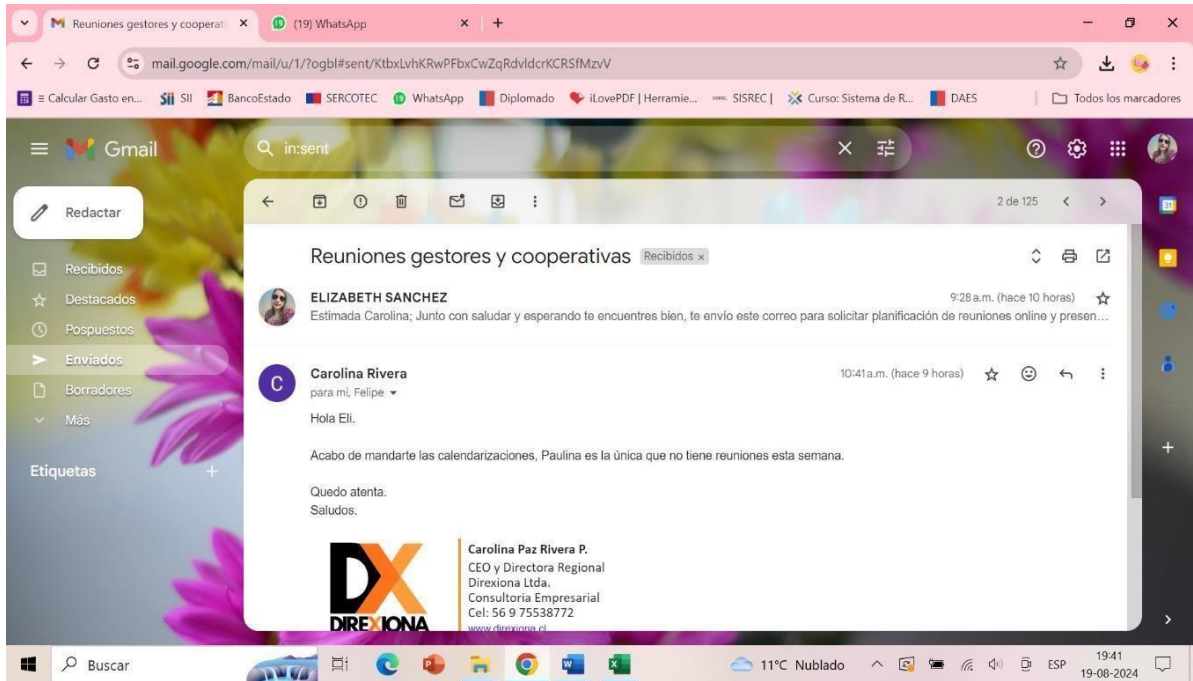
Reuniones gestores y cooperati ×
(19) WhatsApp ×
+

mail.google.com/mail/u/1/?ogbl#sent/KtbxLvhKRwPFbxCwZqRdvldcrKCRSfMzvV

≡ Calcular Gasto en... SII BancoEstado SERCOTEC WhatsApp Diplomado iLovePDF | Herramie... SISREC | Curso: Sistema de R... DAES Todos los marcadores

Gmail
in:sent

Redactar
Recibidos
Destacados
Pospuestos
Enviados
Borradores
Más
Etiquetas +

2 de 125

Reuniones gestores y cooperativas Recibidos ×

ELIZABETH SANCHEZ
9:28 a.m. (hace 10 horas)
Estimada Carolina; Junto con saludar y esperando te encuentres bien, te envío este correo para solicitar planificación de reuniones online y presen...

Carolina Rivera
para mí, Felipe
10:41 a.m. (hace 9 horas)

Hola Eli.

Acabo de mandarte las calendarizaciones, Paulina es la única que no tiene reuniones esta semana.

Quedo atenta.
Saludos.

DX
DIREXIONA
Carolina Paz Rivera P.
CEO y Directora Regional
Direxiona Ltda.
Consultoria Empresarial
Cel: 56 9 75538772
www.direxiona.cl

Buscar
11°C Nublado
ESP
19:41
19-08-2024